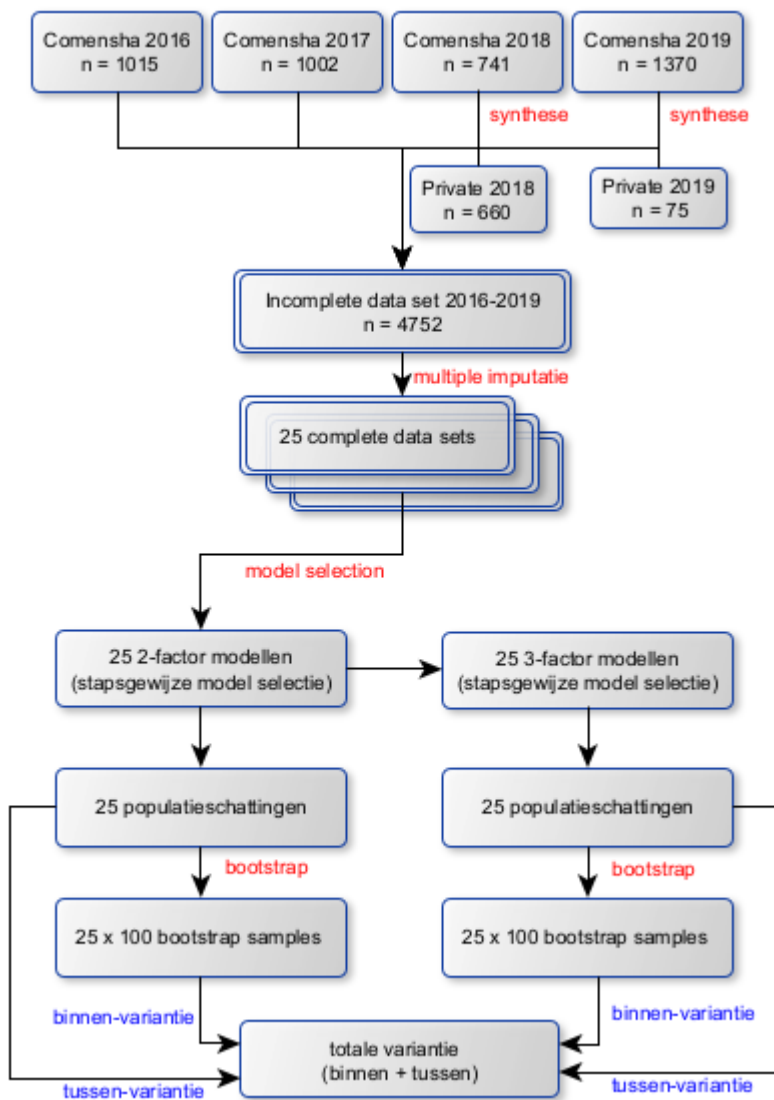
Comensha 2016
n = 1015

Comensha 2017
n = 1002

Comensha 2018
n = 741

Comensha 2019
n = 1370

synthese

synthese

Private 2018
n = 660

Private 2019
n = 75

Incomplete data set 2016-2019
n = 4752

multiple imputatie

25 complete data sets

model selection

25 2-factor modellen
(stapsgewijze model selectie)

25 3-factor modellen
(stapsgewijze model selectie)

25 populatieschattingen

25 populatieschattingen

bootstrap

bootstrap

25 x 100 bootstrap samples

25 x 100 bootstrap samples

binnen-variantie

binnen-variantie

totale variantie
(binnen + tussen)

tussen-variantie

tussen-variantie